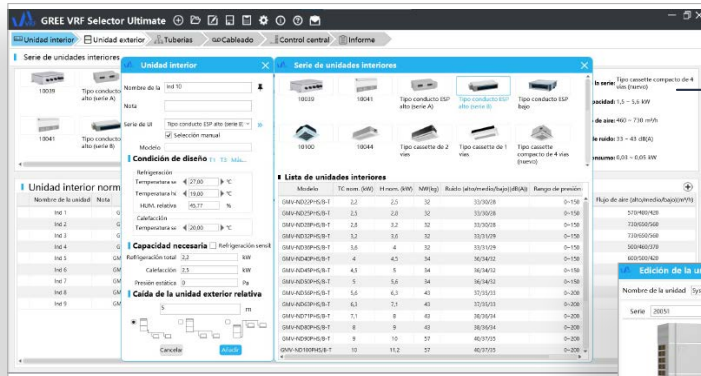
GREE VRF Selector Ultimate

Unidad interior | Unidad exterior | Tuberías | Cableado | Control central | Informe

Serie de unidades interiores

10039 | Tipo conducto ESP alto (serie A)
10041 | Tipo conducto ESP alto (serie B)

Unidad interior norm

| Nombre de la unidad | Nota |
|---|---|
| Ind 1 | G |
| Ind 2 | G |
| Ind 3 | G |
| Ind 4 | G |
| Ind 5 | GM |
| Ind 6 | GM |
| Ind 7 | GM |
| Ind 8 | GM |
| Ind 9 | GM |

Unidad interior

Nombre de la: Ind 10
Nota
Serie de UI: Tipo conducto ESP alto (serie B)
Selección manual
Modelo
Condición de diseño F1 T3 Más...
Refrigeración
Temperatura se: 27,00 °C
Temperatura hú: 19,00 °C
HUM. relativa: 45,77 %
Calefacción
Temperatura se: 20,00 °C
Capacidad necesaria Refrigeración sensit
Refrigeración total: 2,2 kW
Calefacción: 2,5 kW
Presión estática: 0 Pa
Caída de la unidad exterior relativa
5 m
Cancelar | Añadir

Serie de unidades interiores

10039 | 10041 | Tipo conducto ESP alto (serie A) | Tipo conducto ESP alto (serie B) | Tipo conducto ESP bajo
10100 | 10044 | Tipo cassette de 2 vías | Tipo cassette de 1 vía | Tipo cassette compacto de 4 vías (nuevo)

Lista de unidades interiores

| Modelo | TC nom. (kW) | H nom. (kW) | NW(kg) | Ruido (alto/medio/bajo)(dB(A)) | Rango de presión |
|---|---|---|---|---|---|
| GMV-ND22PHS/B-T | 2,2 | 2,5 | 32 | 33/30/28 | 0~150 |
| GMV-ND25PHS/B-T | 2,5 | 2,8 | 32 | 33/30/28 | 0~150 |
| GMV-ND28PHS/B-T | 2,8 | 3,2 | 32 | 33/30/28 | 0~150 |
| GMV-ND32PHS/B-T | 3,2 | 3,6 | 32 | 33/31/29 | 0~150 |
| GMV-ND36PHS/B-T | 3,6 | 4 | 32 | 33/31/29 | 0~150 |
| GMV-ND40PHS/B-T | 4 | 4,5 | 34 | 36/34/32 | 0~150 |
| GMV-ND45PHS/B-T | 4,5 | 5 | 34 | 36/34/32 | 0~150 |
| GMV-ND50PHS/B-T | 5 | 5,6 | 34 | 36/34/32 | 0~150 |
| GMV-ND56PHS/B-T | 5,6 | 6,3 | 34 | 36/34/32 | 0~150 |
| GMV-ND63PHS/B-T | 6,3 | 7,1 | 40 | 37/35/33 | 0~150 |
| GMV-ND71PHS/B-T | 7,1 | 8 | 40 | 37/35/33 | 0~150 |
| GMV-ND80PHS/B-T | 8 | 9 | 43 | 38/36/34 | 0~200 |
| GMV-ND90PHS/B-T | 9 | 10 | 57 | 40/37/35 | 0~200 |
| GMV-ND100PHS/B-T | 10 | 11,2 | 57 | 40/37/35 | 0~200 |

Ia serie: Tipo cassette compacto de 4 vías (nuevo)
pacidad: 1,5 ~ 5,6 kW
de aire: 460 ~ 730 m³/h
de ruido: 33 ~ 43 dB(A)
nsumo: 0,03 ~ 0,05 kW

Flujo de aire (alto/medio/bajo)(m³/h)
570/480/420
730/550/560
730/650/560
500/460/370
600/560/420

Edición de la u
Nombre de la unidad
Serie: 20051